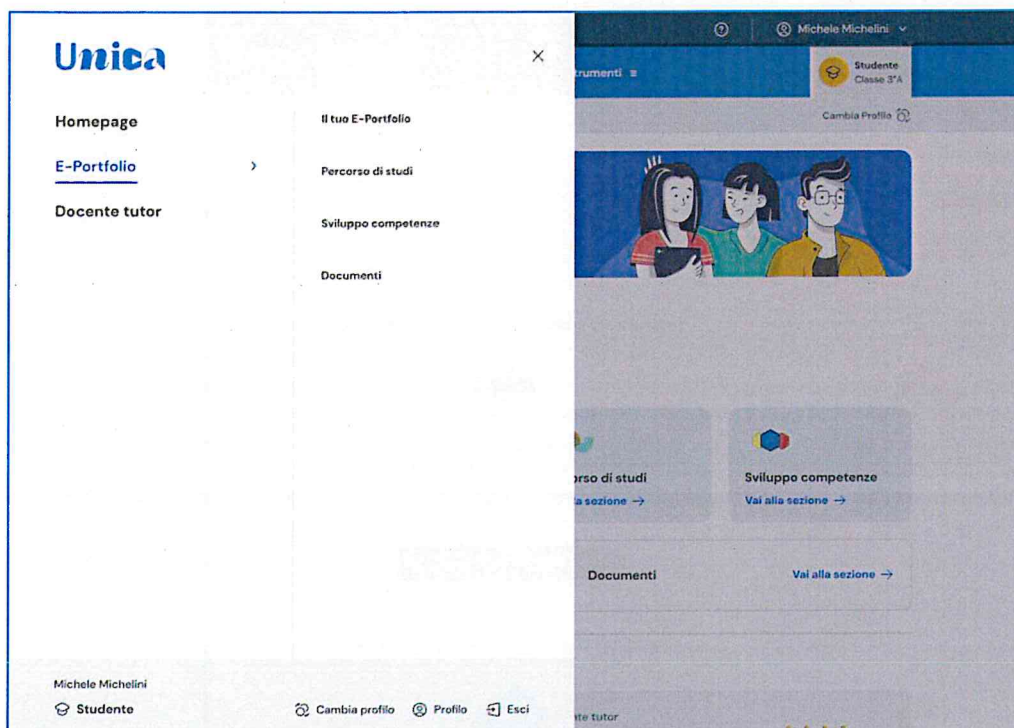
Unica

Homepage

E-Portfolio

Docente tutor

Il tuo E-Portfolio

Percorso di studi

Sviluppo competenze

Documenti

Michele Michelini

Studente

Cambia profilo

Profilo

Esci

Michele Michelini

trumenti

Studente
Classe 3°A

Cambia Profilo

rso di studi
a sezione →

Sviluppo competenze
Vai alla sezione →

Documenti

Vai alla sezione →

te tutor